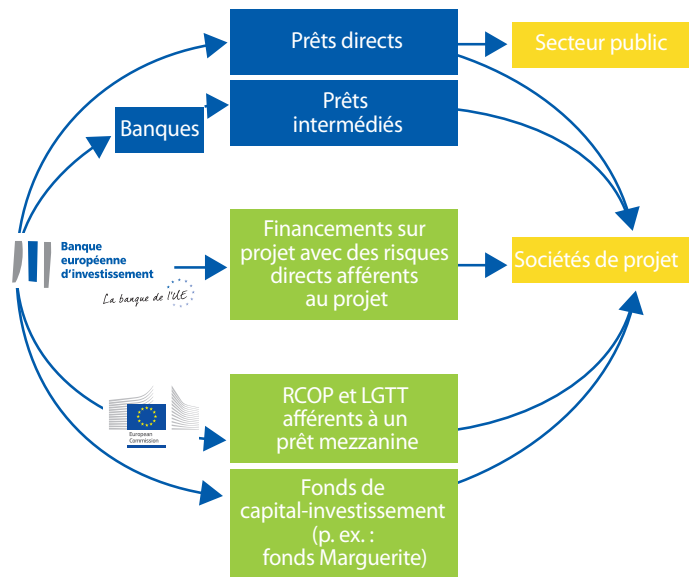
Prêts directs

Secteur public

Banques

Prêts intermédiés

Banque européenne d'investissement

La banque de l'UE

Financements sur projet avec des risques directs afférents au projet

Sociétés de projet

European Commission

RCOP et LGTT afférents à un prêt mezzanine

Fonds de capital-investissement (p. ex. : fonds Marguerite)